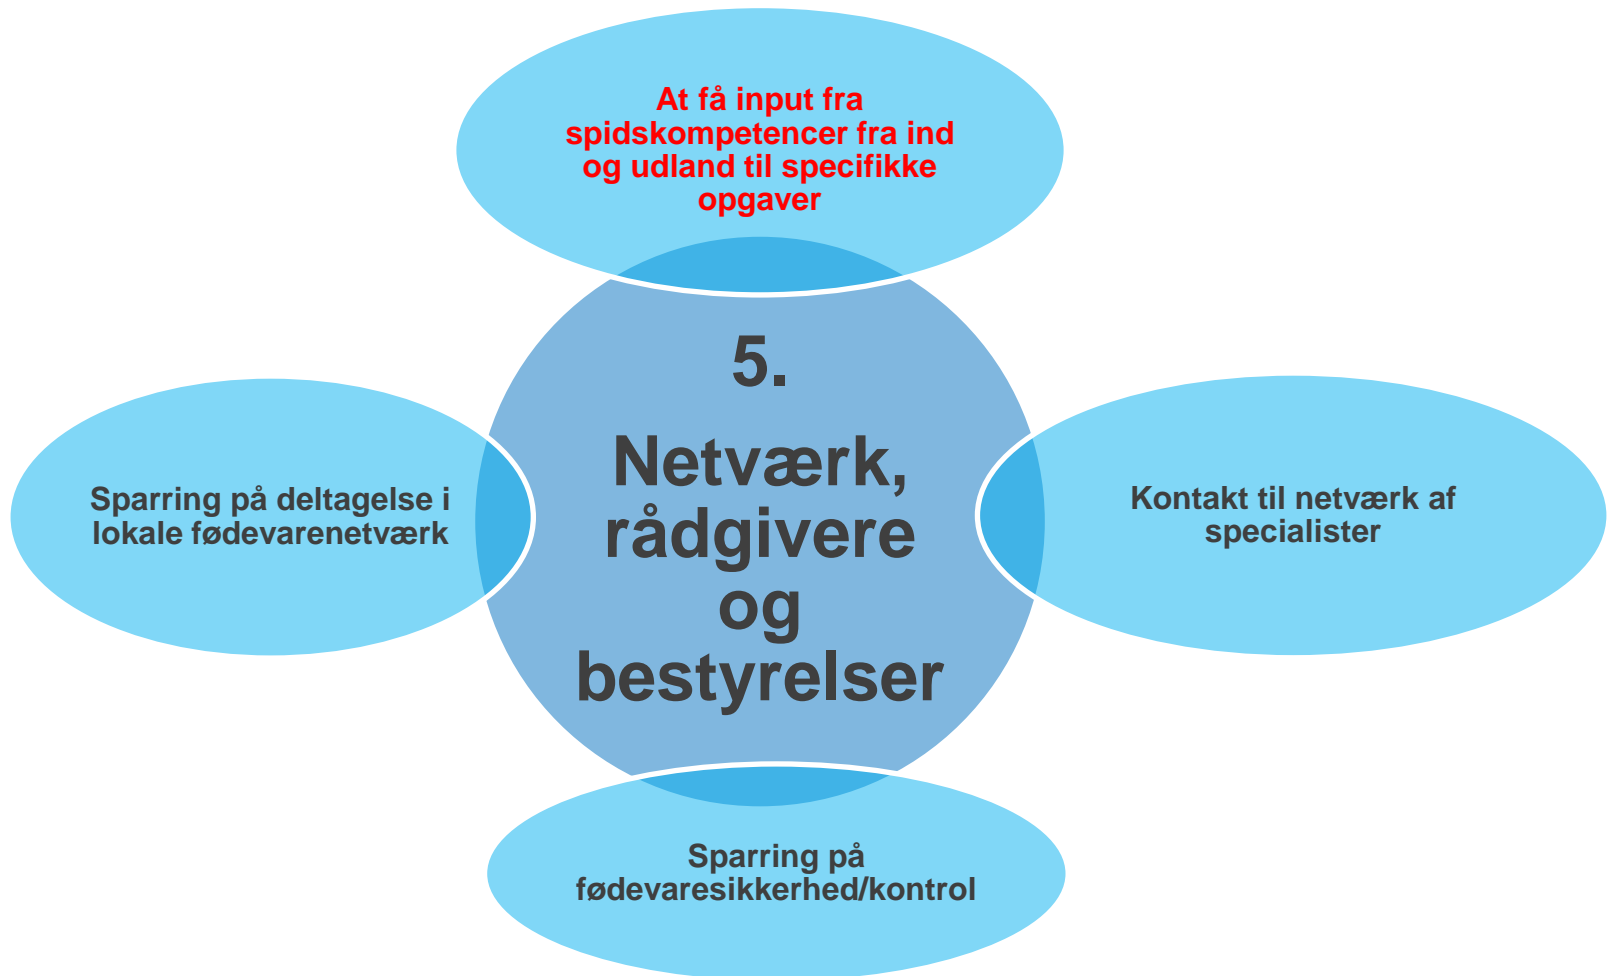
At få input fra spidskompetencer fra ind og udland til specifikke opgaver

Sparring på deltagelse i lokale fødevarenetværk

5.

Netværk, rådgivere og bestyrelser

Kontakt til netværk af specialister

Sparring på fødevaresikkerhed/kontrol